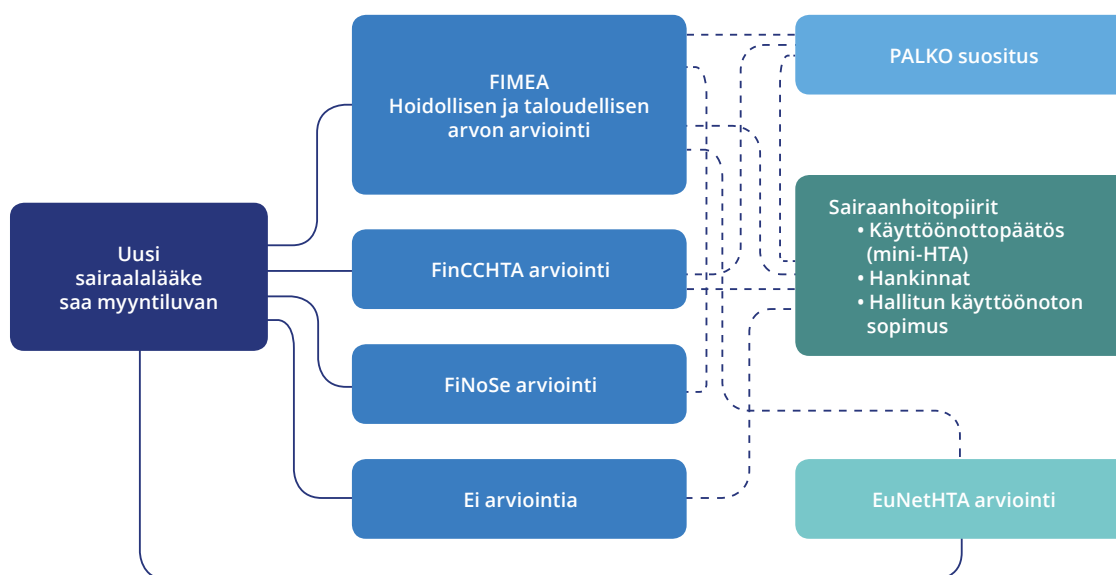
Uusi sairaalalääke saa myyntiluvan

FIMEA
Hoidollisen ja taloudellisen arvon arviointi

FinCCHTA arviointi

FiNoSe arviointi

Ei arviointia

PALKO suositus

Sairaanhoitopiirit
• Käyttöönottopäätös (mini-HTA)
• Hankinnat
• Hallitun käyttöönoton sopimus

EuNetHTA arviointi